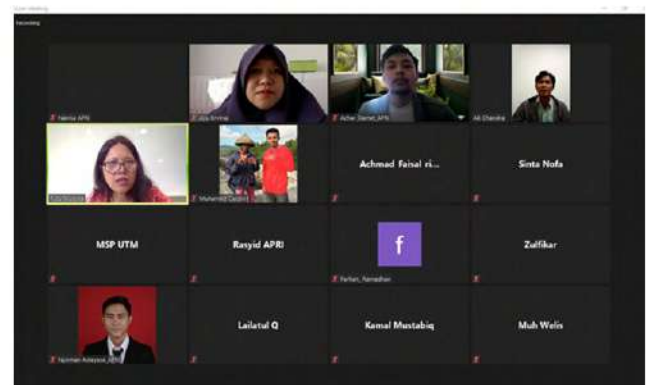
Zoom Meeting

Recording

Nanna APRI

Ulis Ernnai

Azhar_Daniel_APRI

Ali Ghandra

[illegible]

Muhamad Candra

Achmad Faisal ri...

Sinta Nofa

MSP UTM

Rasyid APRI

f

Farhan_Ramadhan

Zulfikar

Nurman Adisyah_APRI

Lailatul Q

Kamal Mustabiq

Muh Welis